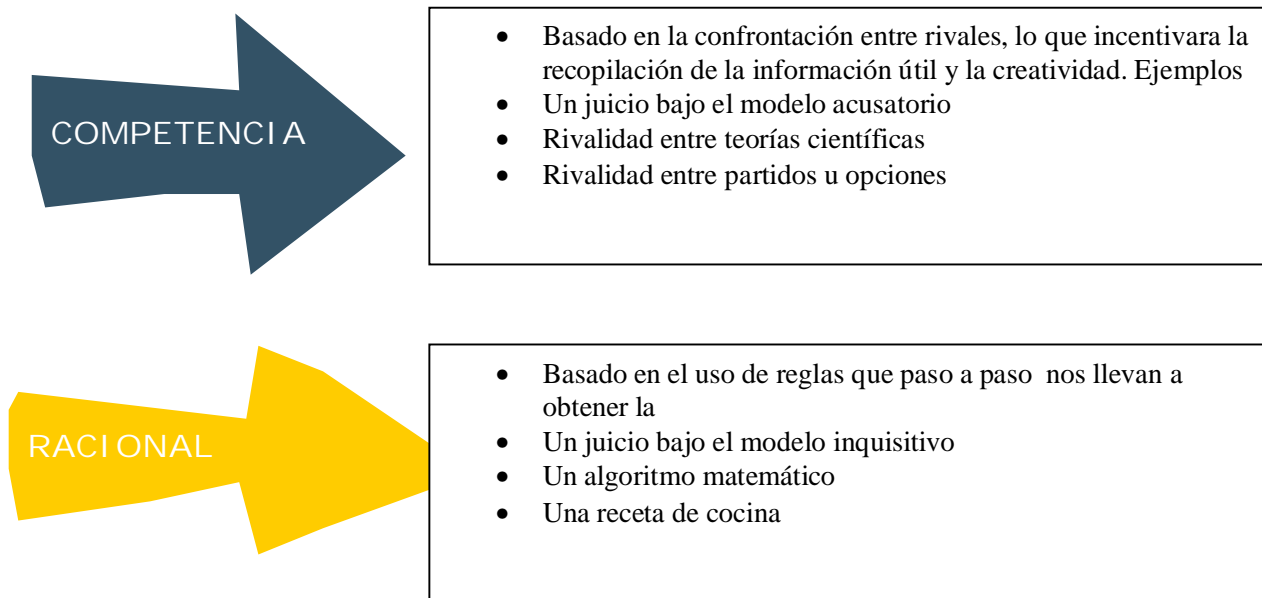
COMPETENCIA

- Basado en la confrontación entre rivales, lo que incentivara la recopilación de la información útil y la creatividad. Ejemplos
- Un juicio bajo el modelo acusatorio
- Rivalidad entre teorías científicas
- Rivalidad entre partidos u opciones

RACIONAL

- Basado en el uso de reglas que paso a paso nos llevan a obtener la
- Un juicio bajo el modelo inquisitivo
- Un algoritmo matemático
- Una receta de cocina